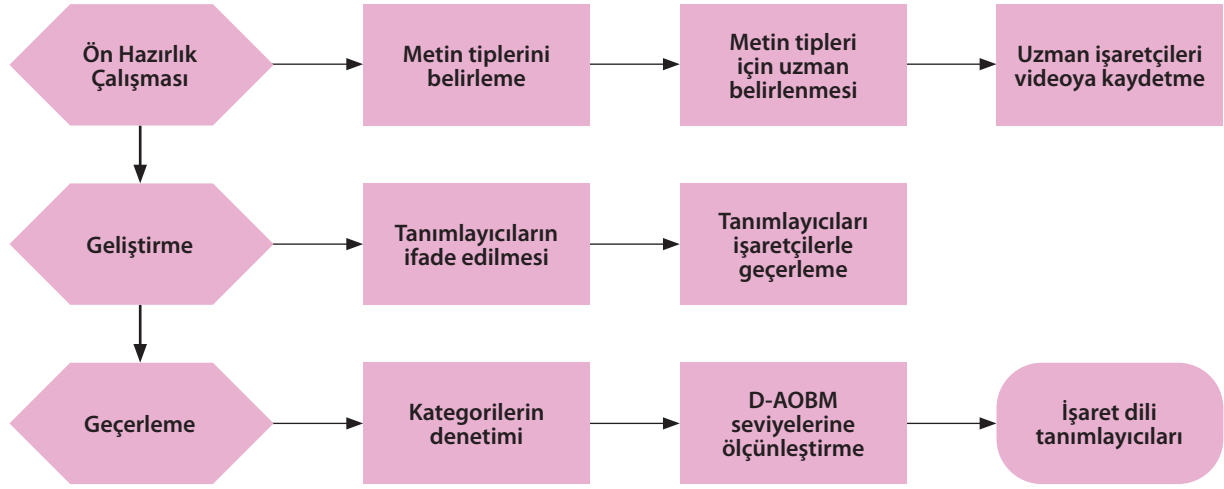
Ön Hazırlık Çalışması

Metin tiplerini belirleme

Metin tipleri için uzman belirlenmesi

Uzman işaretçileri videoya kaydetme

Geliştirme

Tanımlayıcıların ifade edilmesi

Tanımlayıcıları işaretçilerle geçerleme

Geçerleme

Kategorilerin denetimi

D-AOBM seviyelerine ölçünleştirme

İşaret dili tanımlayıcıları